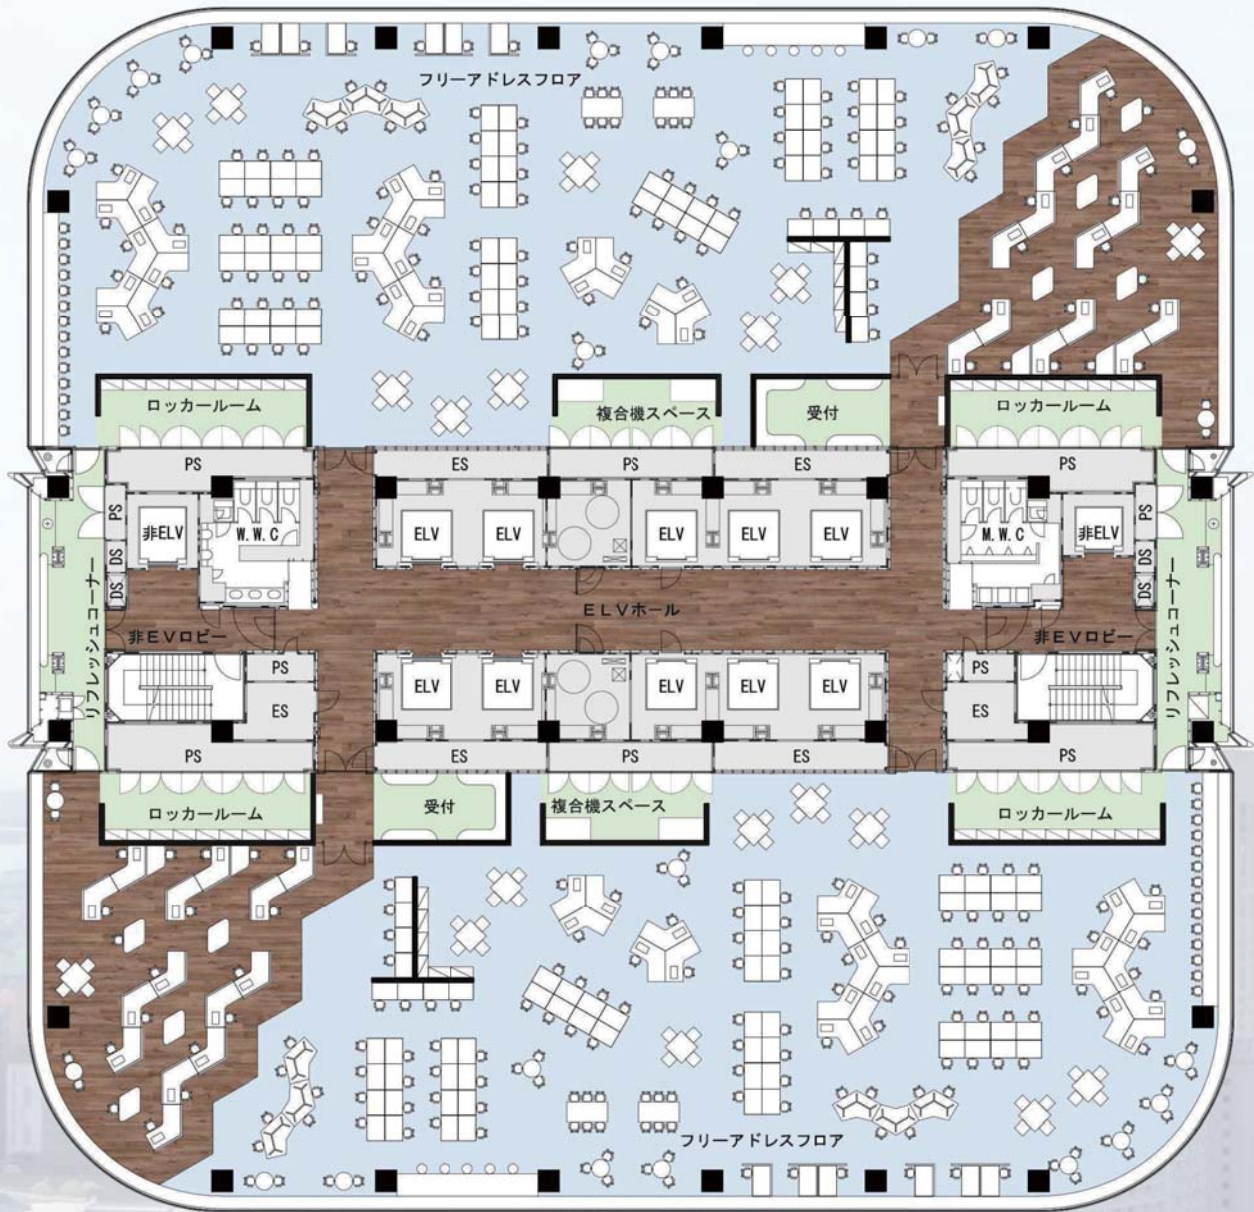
フリーアドレスフロア

ロッカールーム
複合機スペース
受付
ロッカールーム

PS
ES
PS
ES
PS

PS
非ELV
W. W. C
DS
DS
ELV
ELV
ELV
ELV
ELV
M. W. C
非ELV
PS
DS
DS

リフレッシュコーナー
ELVホール
リフレッシュコーナー

非EVロビー
非EVロビー

PS
ES
ELV
ELV
ELV
ELV
ELV
PS
ES

PS
ES
PS
ES
PS

ロッカールーム
受付
複合機スペース
ロッカールーム

フリーアドレスフロア